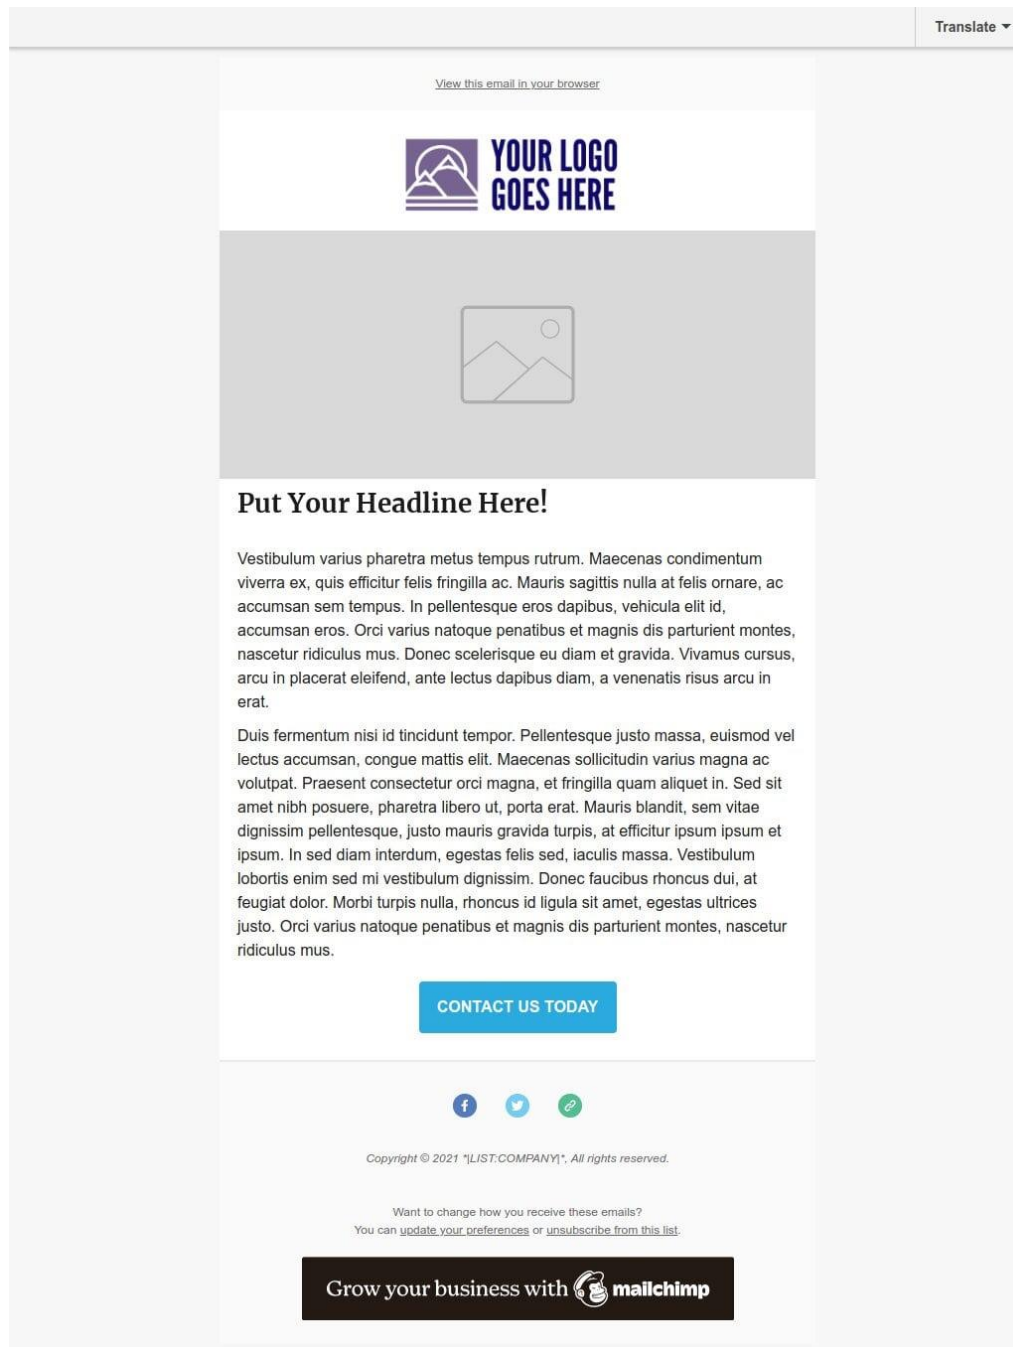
Translate

View this email in your browser

YOUR LOGO GOES HERE

Put Your Headline Here!

Vestibulum varius pharetra metus tempus rutrum. Maecenas condimentum viverra ex, quis efficitur felis fringilla ac. Mauris sagittis nulla at felis ornare, ac accumsan sem tempus. In pellentesque eros dapibus, vehicula elit id, accumsan eros. Orci varius natoque penatibus et magnis dis parturient montes, nascetur ridiculus mus. Donec scelerisque eu diam et gravida. Vivamus cursus, arcu in placerat eleifend, ante lectus dapibus diam, a venenatis risus arcu in erat.

Duis fermentum nisi id tincidunt tempor. Pellentesque justo massa, euismod vel lectus accumsan, congue mattis elit. Maecenas sollicitudin varius magna ac volutpat. Praesent consectetur orci magna, et fringilla quam aliquet in. Sed sit amet nibh posuere, pharetra libero ut, porta erat. Mauris blandit, sem vitae dignissim pellentesque, justo mauris gravida turpis, at efficitur ipsum ipsum et ipsum. In sed diam interdum, egestas felis sed, iaculis massa. Vestibulum lobortis enim sed mi vestibulum dignissim. Donec faucibus rhoncus dui, at feugiat dolor. Morbi turpis nulla, rhoncus id ligula sit amet, egestas ultrices justo. Orci varius natoque penatibus et magnis dis parturient montes, nascetur ridiculus mus.

CONTACT US TODAY

Copyright © 2021 *|LIST:COMPANY|*, All rights reserved.

Want to change how you receive these emails?
You can update your preferences or unsubscribe from this list.

Grow your business with mailchimp